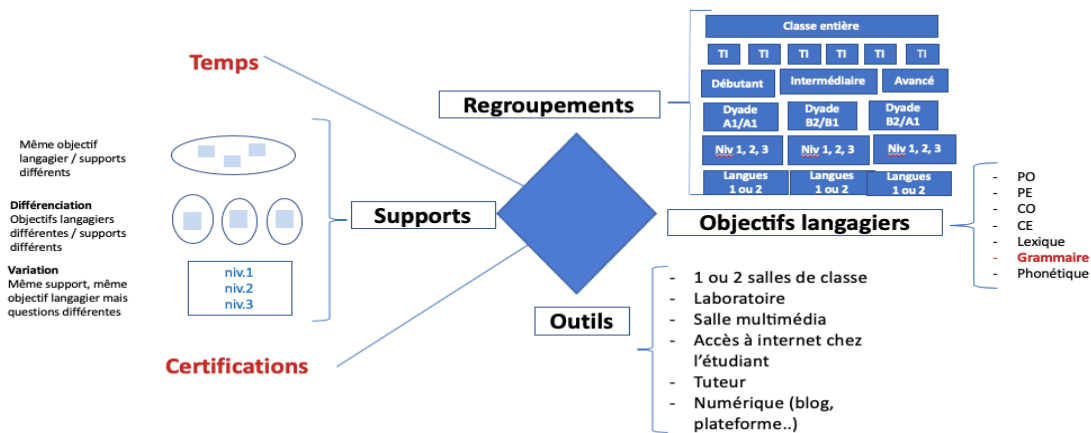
Temps

Regroupements

Classe entière

TI TI TI TI TI TI

Débutant Intermédiaire Avancé

Dyade A1/A1 Dyade B2/B1 Dyade B2/A1

Niv 1, 2, 3 Niv 1, 2, 3 Niv 1, 2, 3

Langues 1 ou 2 Langues 1 ou 2 Langues 1 ou 2

Même objectif langagier / supports différents

Différenciation
Objectifs langagiers différentes / supports différents

Variation
Même support, même objectif langagier mais questions différentes

niv.1
niv.2
niv.3

Supports

Objectifs langagiers

- PO
- PE
- CO
- CE
- Lexique
- Grammaire
- Phonétique

Outils

- 1 ou 2 salles de classe
- Laboratoire
- Salle multimédia
- Accès à internet chez l'étudiant
- Tuteur
- Numérique (blog, plateforme..)

Certifications